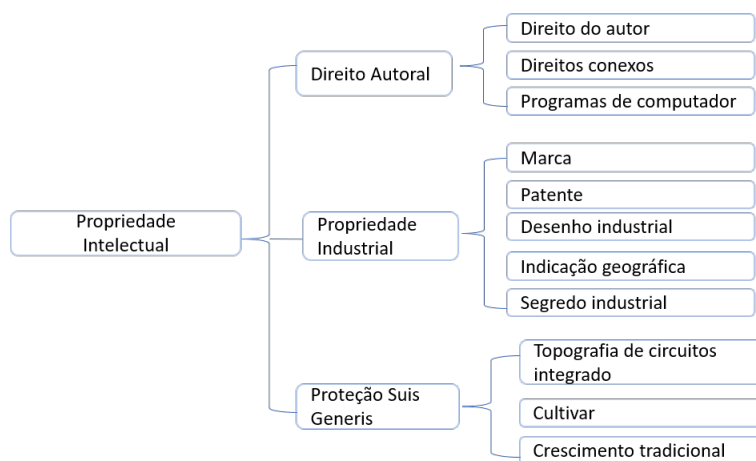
Propriedade Intelectual

Direito Autoral

Direito do autor

Direitos conexos

Programas de computador

Propriedade Industrial

Marca

Patente

Desenho industrial

Indicação geográfica

Segredo industrial

Proteção Suis Generis

Topografia de circuitos integrado

Cultivar

Crescimento tradicional